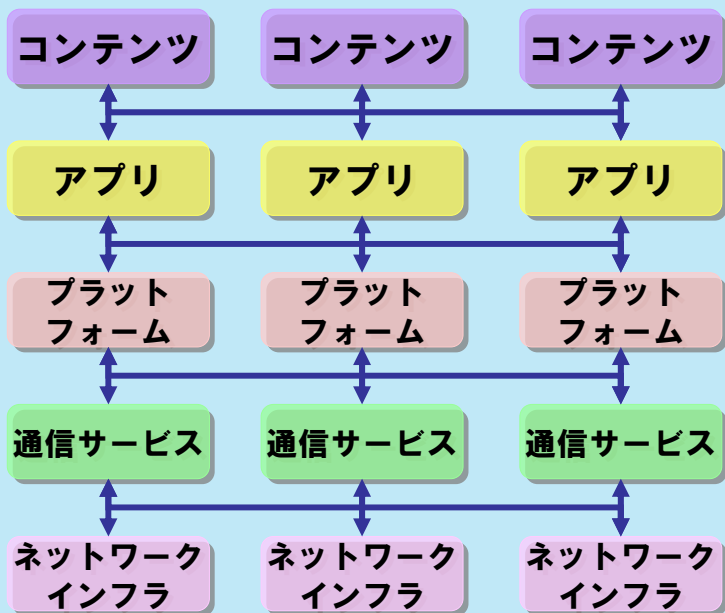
コンテンツ
コンテンツ
コンテンツ

アプリ
アプリ
アプリ

プラットフォーム
プラットフォーム
プラットフォーム

通信サービス
通信サービス
通信サービス

ネットワークインフラ
ネットワークインフラ
ネットワークインフラ